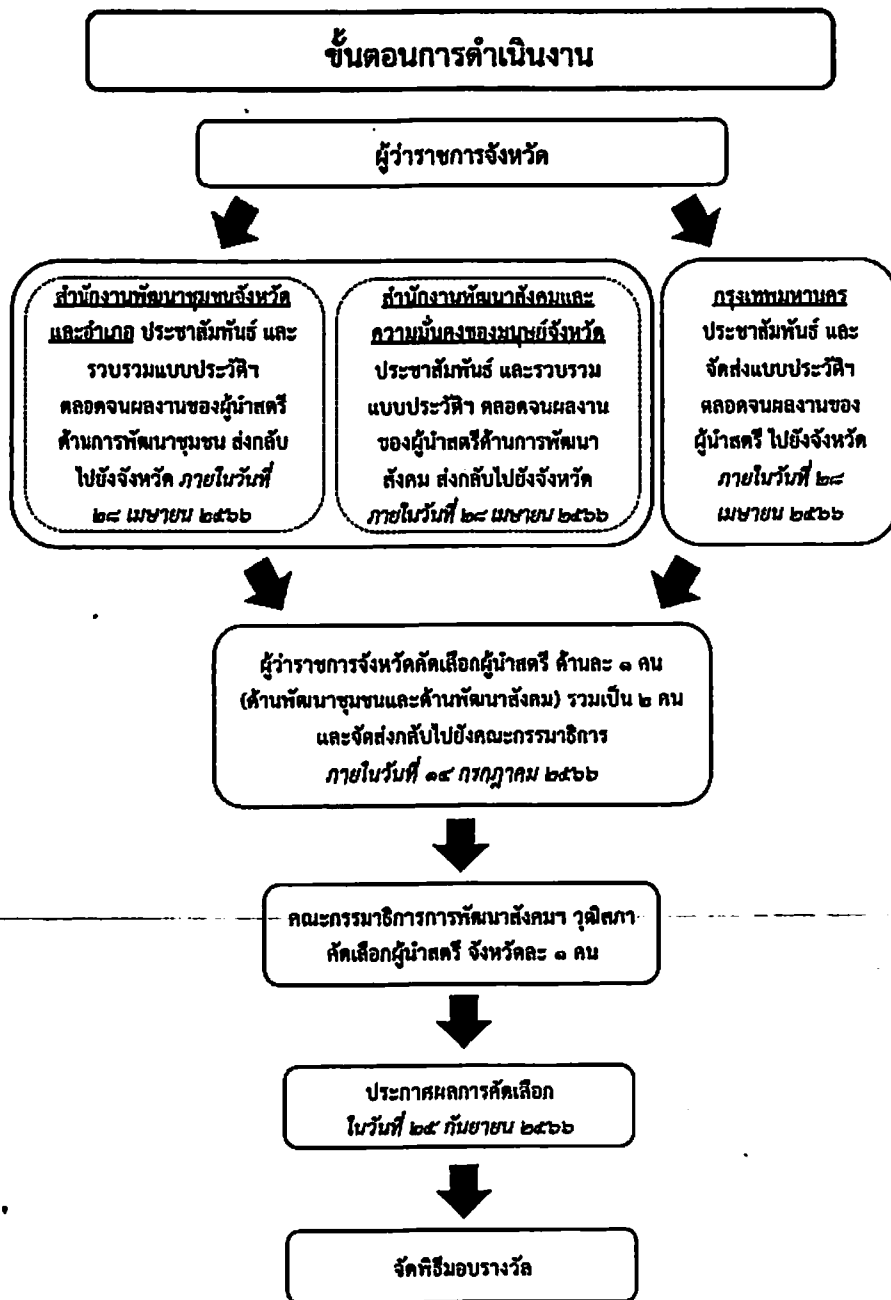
ขั้นตอนการดำเนินงาน

ผู้ว่าราชการจังหวัด

สำนักงานพัฒนาชุมชนจังหวัดและอำเภอ ประชาสัมพันธ์ และรวบรวมแบบประวัติฯ ตลอดจนผลงานของผู้นำสตรีด้านการพัฒนาชุมชน ส่งกลับไปยังจังหวัด ภายในวันที่ ๒๘ เมษายน ๒๕๖๖

สำนักงานพัฒนาสังคมและความมั่นคงของมนุษย์จังหวัด ประชาสัมพันธ์ และรวบรวมแบบประวัติฯ ตลอดจนผลงานของผู้นำสตรีด้านการพัฒนาสังคม ส่งกลับไปยังจังหวัด ภายในวันที่ ๒๘ เมษายน ๒๕๖๖

กรุงเทพมหานคร ประชาสัมพันธ์ และจัดส่งแบบประวัติฯ ตลอดจนผลงานของผู้นำสตรี ไปยังจังหวัด ภายในวันที่ ๒๘ เมษายน ๒๕๖๖

ผู้ว่าราชการจังหวัดคัดเลือกผู้นำสตรี ด้านละ ๑ คน (ด้านพัฒนาชุมชนและด้านพัฒนาสังคม) รวมเป็น ๒ คน และจัดส่งกลับไปยังคณะกรรมาธิการ ภายในวันที่ ๑๔ กรกฎาคม ๒๕๖๖

คณะกรรมาธิการการพัฒนาสังคมฯ วุฒิสภา คัดเลือกผู้นำสตรี จังหวัดละ ๑ คน

ประกาศผลการคัดเลือก ในวันที่ ๒๕ กันยายน ๒๕๖๖

จัดพิธีมอบรางวัล